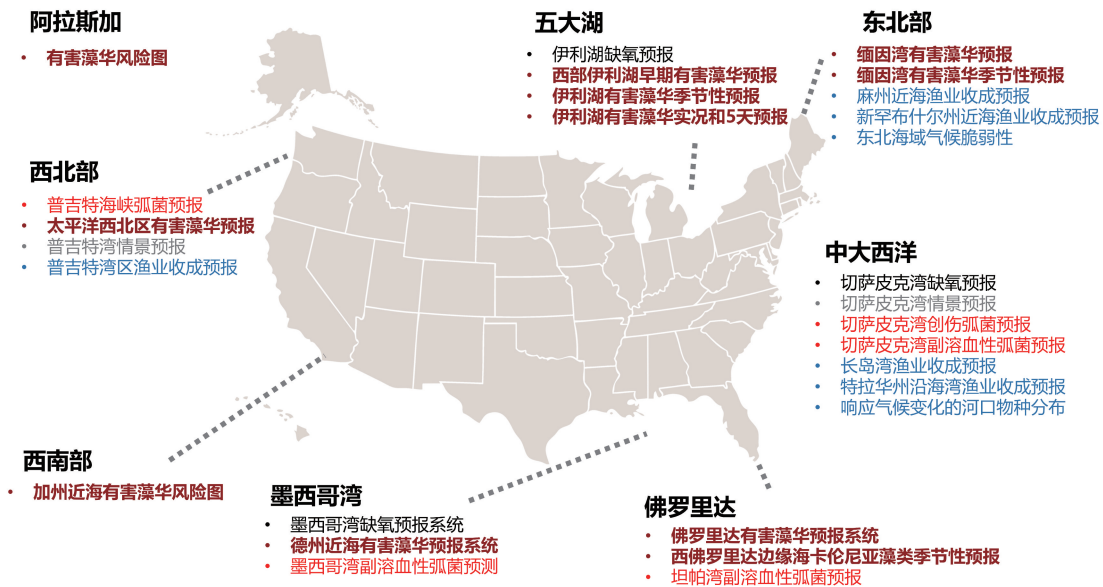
阿拉斯加

• 有害藻华风险图

五大湖

• 伊利湖缺氧预报
• 西部伊利湖早期有害藻华预报
• 伊利湖有害藻华季节性预报
• 伊利湖有害藻华实况和5天预报

东北部

• 缅因湾有害藻华预报
• 缅因湾有害藻华季节性预报
• 麻州近海渔业收成预报
• 新罕布什尔州近海渔业收成预报
• 东北海域气候脆弱性

西北部

• 普吉特海峡弧菌预报
• 太平洋西北区有害藻华预报
• 普吉特湾情景预报
• 普吉特湾区渔业收成预报

中大西洋

• 切萨皮克湾缺氧预报
• 切萨皮克湾情景预报
• 切萨皮克湾创伤弧菌预报
• 切萨皮克湾副溶血性弧菌预报
• 长岛湾渔业收成预报
• 特拉华州沿海湾渔业收成预报
• 响应气候变化的河口物种分布

西南部

• 加州近海有害藻华风险图

墨西哥湾

• 墨西哥湾缺氧预报系统
• 德州近海有害藻华预报系统
• 墨西哥湾副溶血性弧菌预测

佛罗里达

• 佛罗里达有害藻华预报系统
• 西佛罗里达边缘海卡伦尼亚藻类季节性预报
• 坦帕湾副溶血性弧菌预报